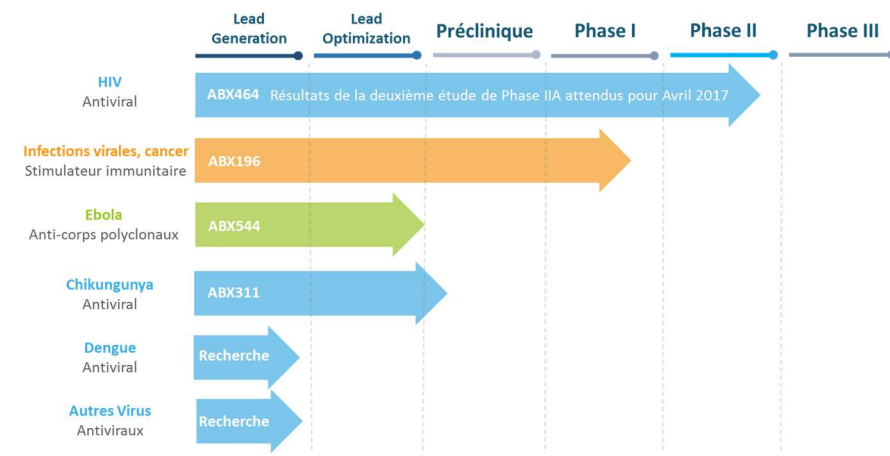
| | Lead Generation | Lead Optimization | Préclinique | Phase I | Phase II | Phase III |
|---|---|---|---|---|---|---|
| HIV Antiviral | ABX464 Résultats de la deuxième étude de Phase IIA attendus pour Avril 2017 | | | | | |
| Infections virales, cancer Stimulateur immunitaire | ABX196 | | | | | |
| Ebola Anti-corps polyclonaux | ABX544 | | | | | |
| Chikungunya Antiviral | ABX311 | | | | | |
| Dengue Antiviral | Recherche | | | | | |
| Autres Virus Antiviraux | Recherche | | | | | |